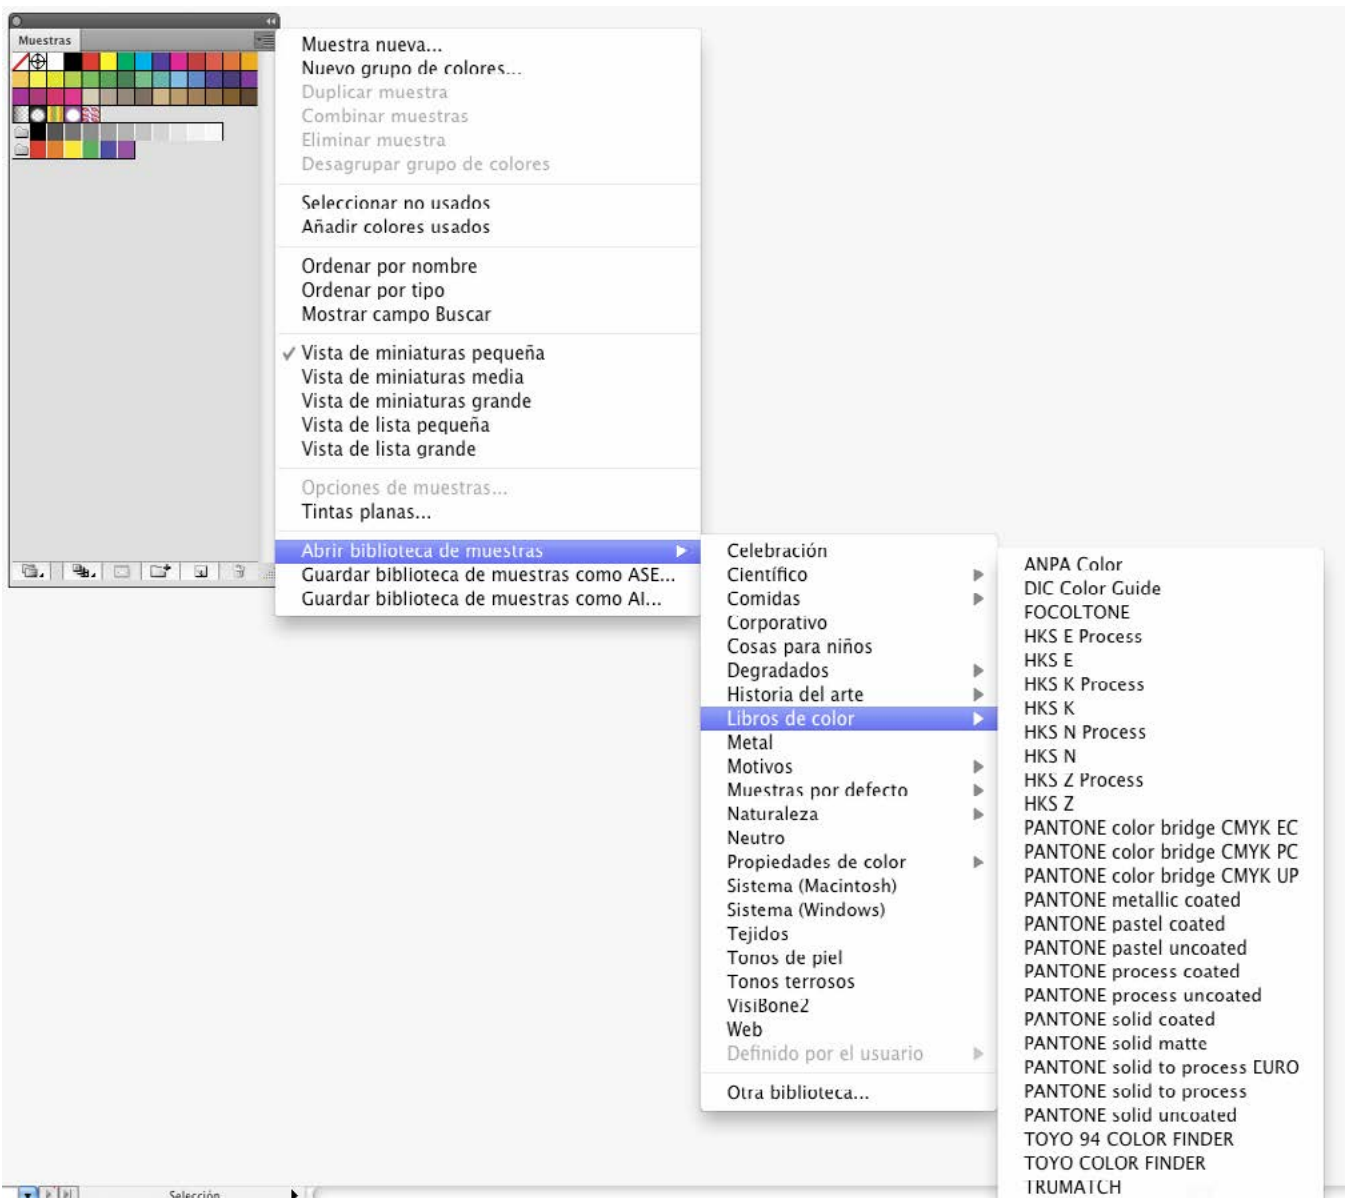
Muestras

Muestra nueva...
Nuevo grupo de colores...
Duplicar muestra
Combinar muestras
Eliminar muestra
Desagrupar grupo de colores

Seleccionar no usados
Añadir colores usados

Ordenar por nombre
Ordenar por tipo
Mostrar campo Buscar

✓ Vista de miniaturas pequeña
Vista de miniaturas media
Vista de miniaturas grande
Vista de lista pequeña
Vista de lista grande

Opciones de muestras...
Tintas planas...

Abrir biblioteca de muestras
Guardar biblioteca de muestras como ASE...
Guardar biblioteca de muestras como AI...

Celebración
Científico
Comidas
Corporativo
Cosas para niños
Degradados
Historia del arte
Libros de color
Metal
Motivos
Muestras por defecto
Naturaleza
Neutro
Propiedades de color
Sistema (Macintosh)
Sistema (Windows)
Tejidos
Tonos de piel
Tonos terrosos
VisiBone2
Web
Definido por el usuario

Otra biblioteca...

ANPA Color
DIC Color Guide
FOCOLTONE
HKS E Process
HKS E
HKS K Process
HKS K
HKS N Process
HKS N
HKS Z Process
HKS Z
PANTONE color bridge CMYK EC
PANTONE color bridge CMYK PC
PANTONE color bridge CMYK UP
PANTONE metallic coated
PANTONE pastel coated
PANTONE pastel uncoated
PANTONE process coated
PANTONE process uncoated
PANTONE solid coated
PANTONE solid matte
PANTONE solid to process EURO
PANTONE solid to process
PANTONE solid uncoated
TOYO 94 COLOR FINDER
TOYO COLOR FINDER
TRUMATCH

Selección